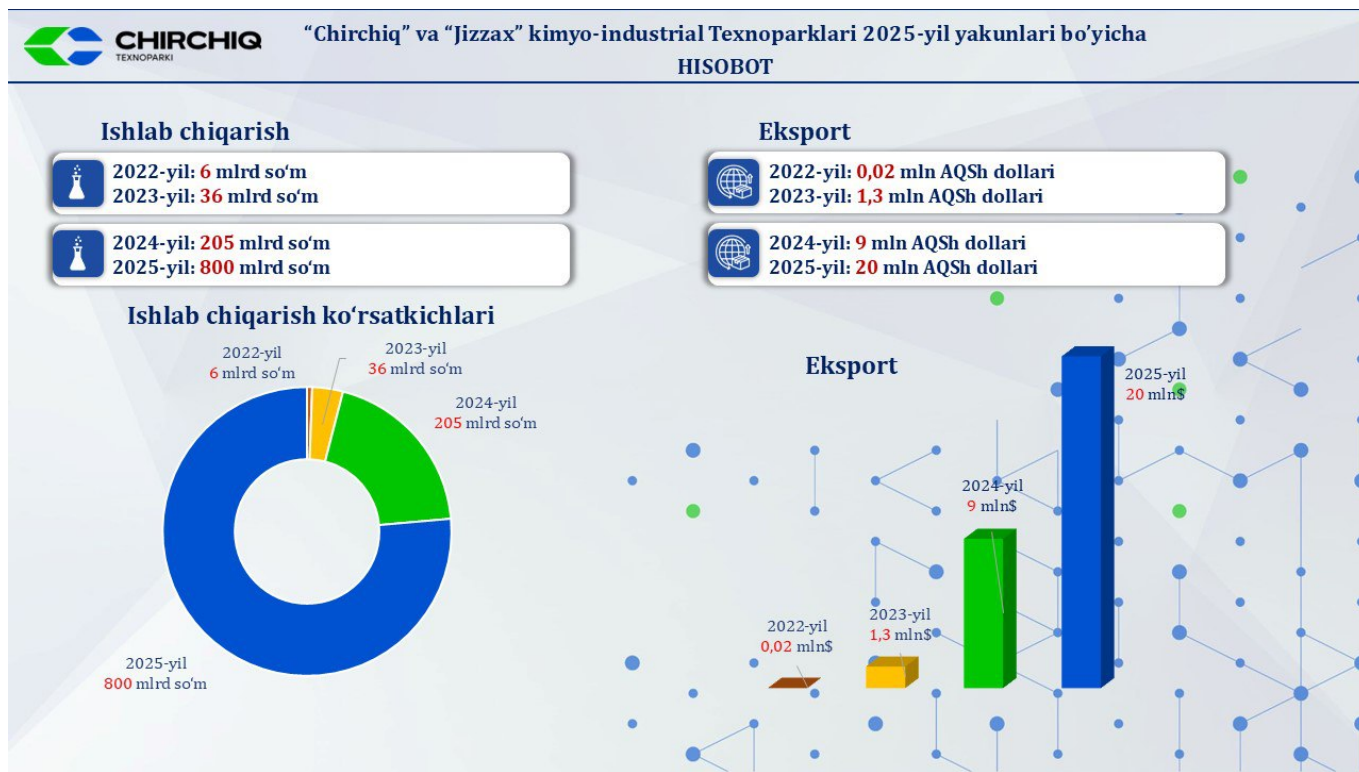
CHIRCHIQ
TEXNOPARKI

“Chirchiq” va “Jizzax” kimyo-industrial Texnoparklari 2025-yil yakunlari bo‘yicha HISOBOT

Ishlab chiqarish

2022-yil: 6 mlrd so‘m
2023-yil: 36 mlrd so‘m

2024-yil: 205 mlrd so‘m
2025-yil: 800 mlrd so‘m

Eksport

2022-yil: 0,02 mln AQSh dollari
2023-yil: 1,3 mln AQSh dollari

2024-yil: 9 mln AQSh dollari
2025-yil: 20 mln AQSh dollari

Ishlab chiqarish ko‘rsatkichlari

2022-yil
6 mlrd so‘m

2023-yil
36 mlrd so‘m

2024-yil
205 mlrd so‘m

2025-yil
800 mlrd so‘m

Eksport

2025-yil
20 mln$

2024-yil
9 mln$

2023-yil
1,3 mln$

2022-yil
0,02 mln$